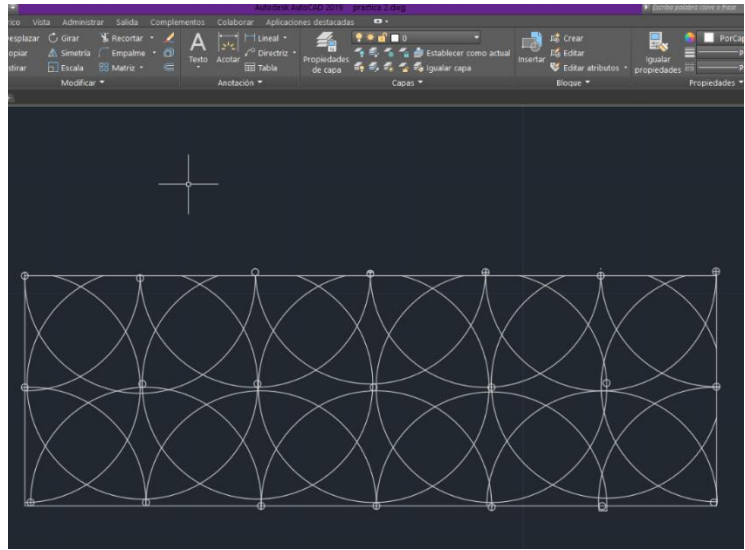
Autodesk AutoCAD 2016 practica 2.dwg
Escriba palabra clave o frase
rico Vista Administrar Salida Complementos Colaborar Aplicaciones destacadas
esplazar Girar Recortar
opiar Simetría Empalme
strar Escala Matriz
Modificar
Texto Acotar Lineal Directriz Tabla
Anotación
Propiedades de capa
0
Establecer como actual
Igualar capa
Capas
Insertar Crear Editar Editar atributos
Bloque
Igualar propiedades
PorCap
Propiedades